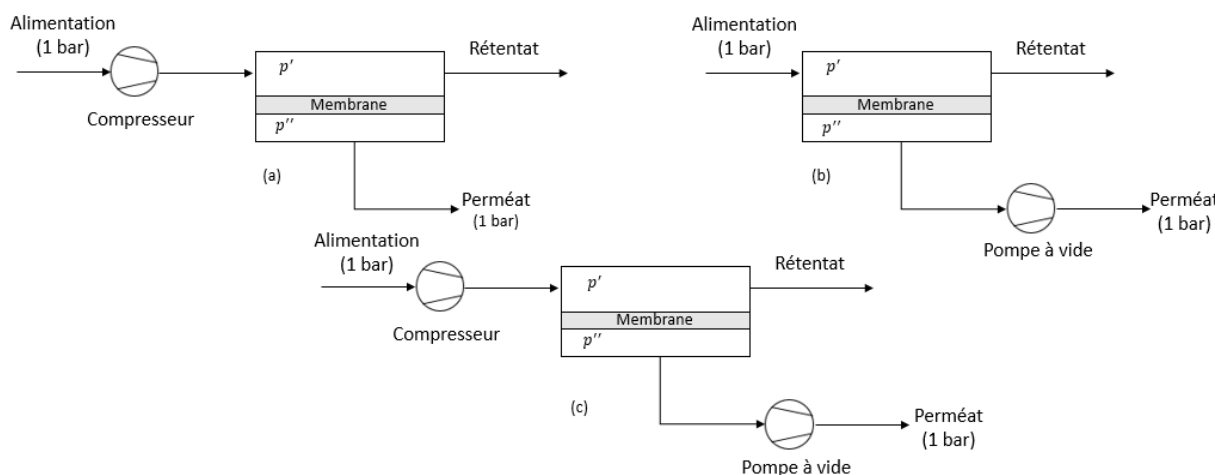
Alimentation (1 bar)

Compresseur

$p'$

Membrane

$p''$

Rétentat

(a)

Perméat (1 bar)

Alimentation (1 bar)

$p'$

Membrane

$p''$

Rétentat

(b)

Pompe à vide

Perméat (1 bar)

Alimentation (1 bar)

Compresseur

$p'$

Membrane

$p''$

Rétentat

(c)

Pompe à vide

Perméat (1 bar)